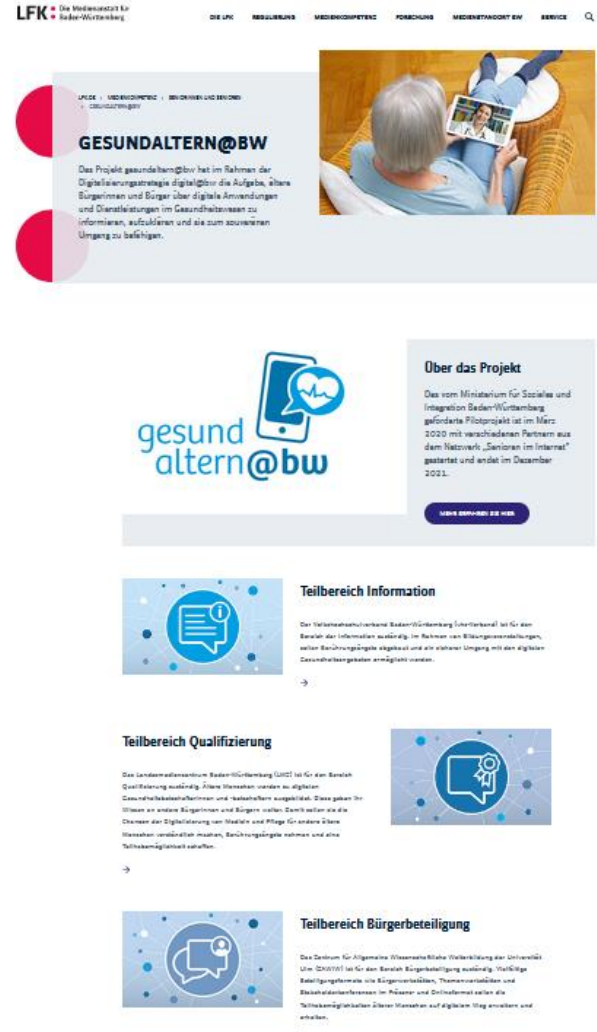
LFK: Die Medienanstalt für Baden-Württemberg

DIE LFK   REGULIERUNG   MEDIENKOMPETENZ   FORSCHUNG   MEDIENSTANDORT BW   SERVICE

LFK.DE › MEDIENKOMPETENZ › SENIORINNEN UND SENIOREN › GESUNDALTERN@BW

GESUNDALTERN@BW

Das Projekt gesundaltern@bw hat im Rahmen der Digitalisierungsstrategie digital@bw die Aufgabe, ältere Bürgerinnen und Bürger über digitale Anwendungen und Dienstleistungen im Gesundheitswesen zu informieren, aufzuklären und sie zum souveränen Umgang zu befähigen.

gesund altern@bw

Über das Projekt

Das vom Ministerium für Soziales und Integration Baden-Württemberg geförderte Pilotprojekt ist im März 2020 mit verschiedenen Partnern aus dem Netzwerk „Senioren im Internet" gestartet und endet im Dezember 2021.

MEHR ERFAHREN SIE HIER

Teilbereich Information

Der Volkshochschulverband Baden-Württemberg (vhs-Verband) ist für den Bereich der Information zuständig. Im Rahmen von Bildungsveranstaltungen, sollen Berührungsängste abgebaut und ein sicherer Umgang mit den digitalen Gesundheitsangeboten ermöglicht werden.

→

Teilbereich Qualifizierung

Das Landesmedienzentrum Baden-Württemberg (LMZ) ist für den Bereich Qualifizierung zuständig. Ältere Menschen werden zu digitalen Gesundheitsbotschafterinnen und -botschaftern ausgebildet. Diese geben ihr Wissen an andere Bürgerinnen und Bürgern weiter. Damit sollen sie die Chancen der Digitalisierung von Medizin und Pflege für andere ältere Menschen verständlich machen, Berührungsängste nehmen und eine Teilhabemöglichkeit schaffen.

→

Teilbereich Bürgerbeteiligung

Das Zentrum für Allgemeine Wissenschaftliche Weiterbildung der Universität Ulm (ZAWiW) ist für den Bereich Bürgerbeteiligung zuständig. Vielfältige Beteiligungsformate wie Bürgerwerkstätten, Themenwerkstätten und Stakeholderkonferenzen im Präsenz- und Onlineformat sollen die Teilhabemöglichkeiten älterer Menschen auf digitalem Weg erweitern und erhalten.